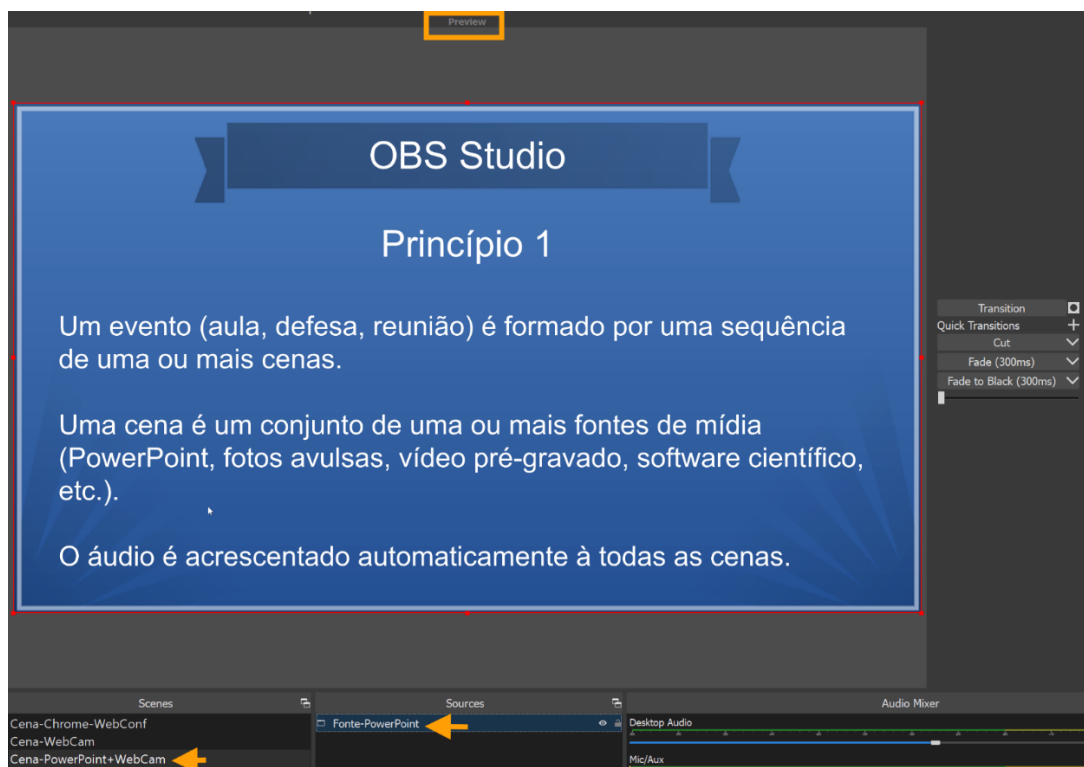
Preview

OBS Studio

Princípio 1

Um evento (aula, defesa, reunião) é formado por uma sequência de uma ou mais cenas.

Uma cena é um conjunto de uma ou mais fontes de mídia (PowerPoint, fotos avulsas, vídeo pré-gravado, software científico, etc.).

O áudio é acrescentado automaticamente à todas as cenas.

Transition
Quick Transitions
Cut
Fade (300ms)
Fade to Black (300ms)

Scenes
Cena-Chrome-WebConf
Cena-WebCam
Cena-PowerPoint+WebCam

Sources
Fonte-PowerPoint

Audio Mixer
Desktop Audio
Mic/Aux